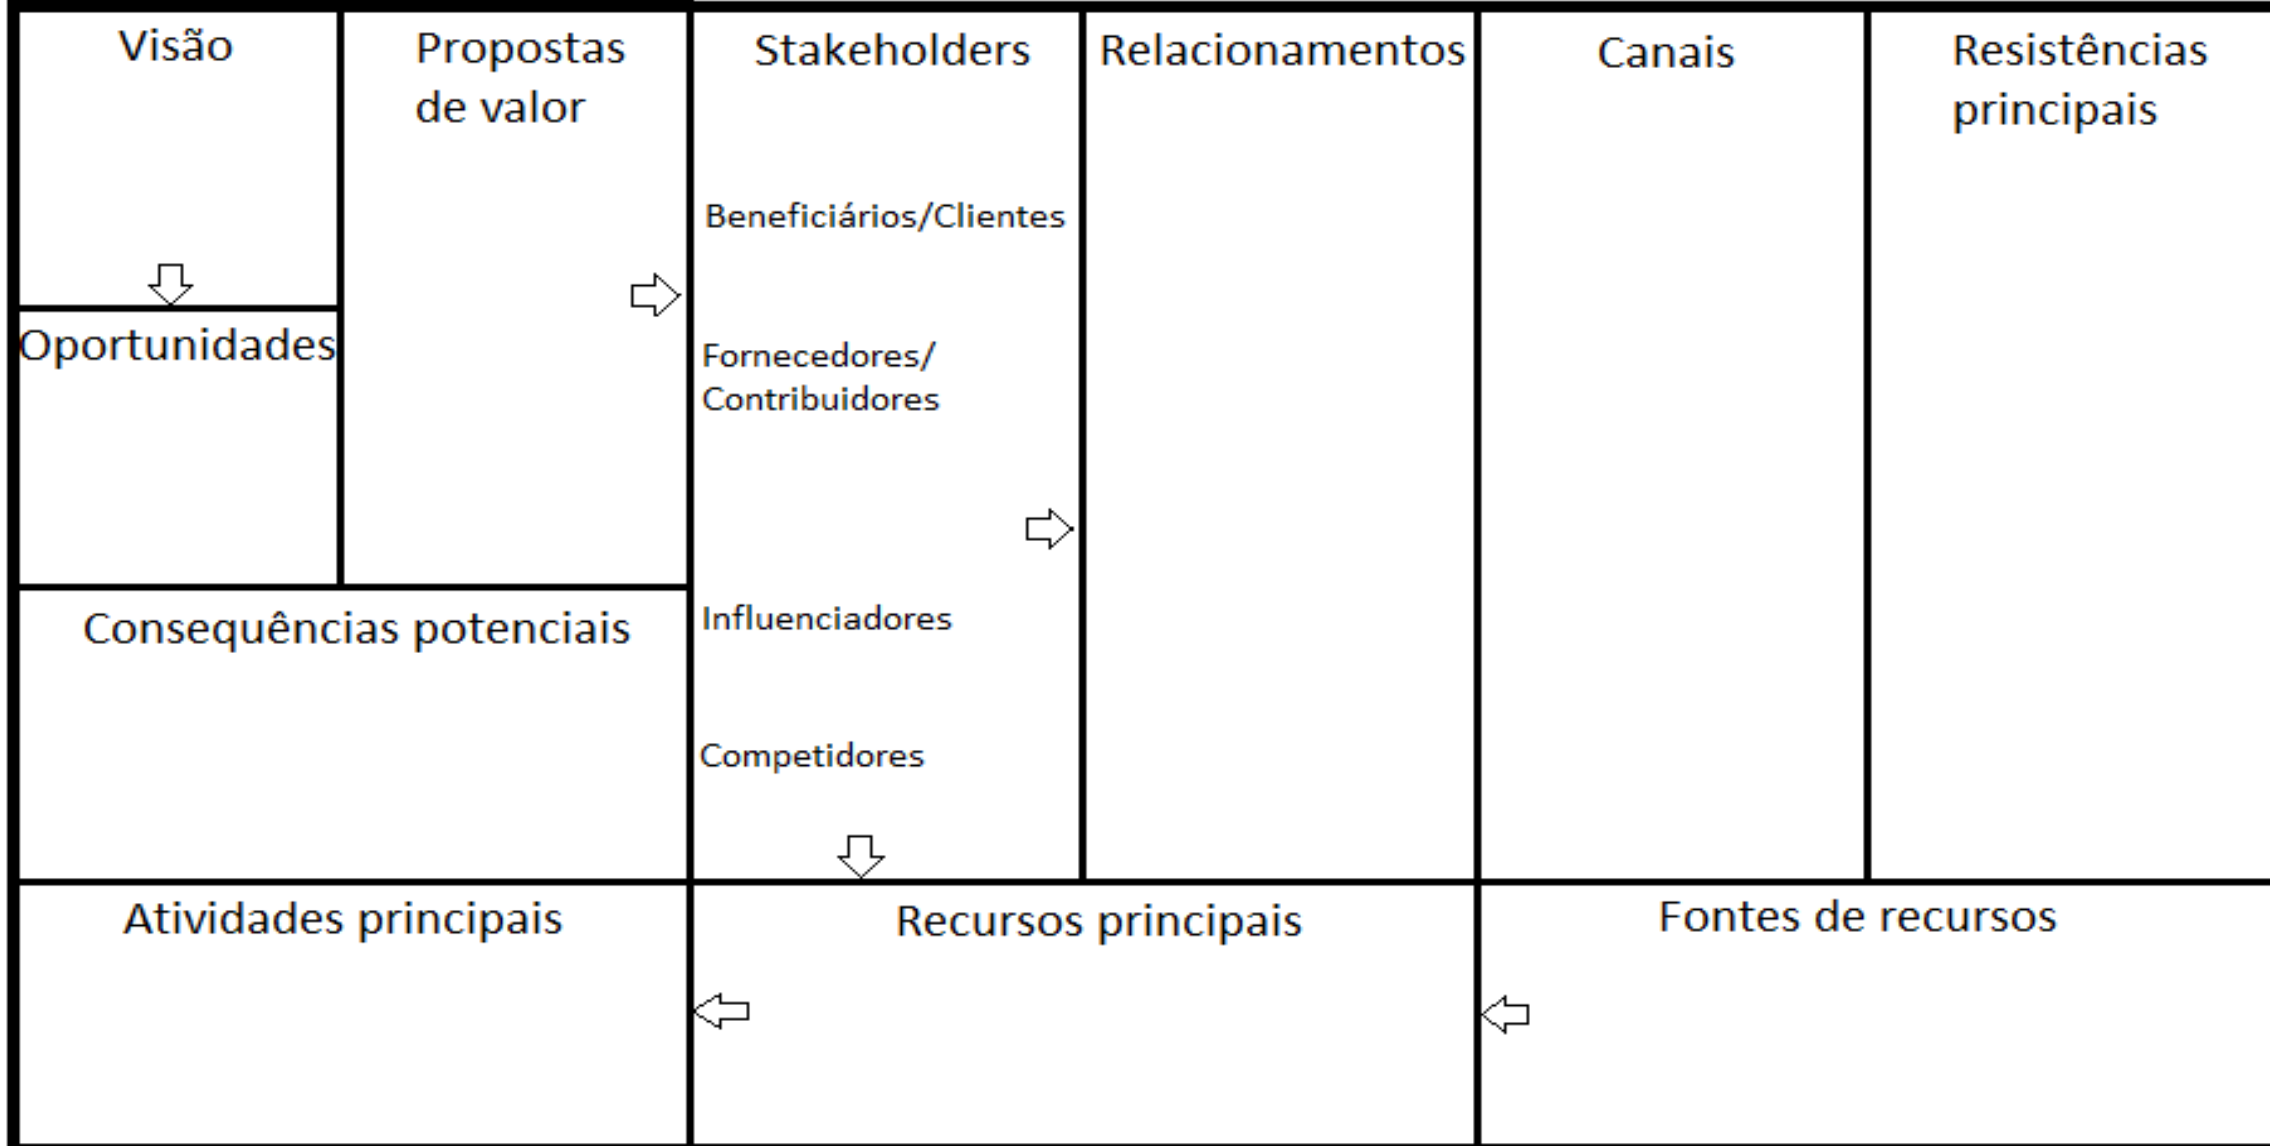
Visão

Oportunidades

Propostas de valor

Stakeholders

Beneficiários/Clientes

Fornecedores/ Contribuidores

Influenciadores

Competidores

Relacionamentos

Canais

Resistências principais

Consequências potenciais

Atividades principais

Recursos principais

Fontes de recursos